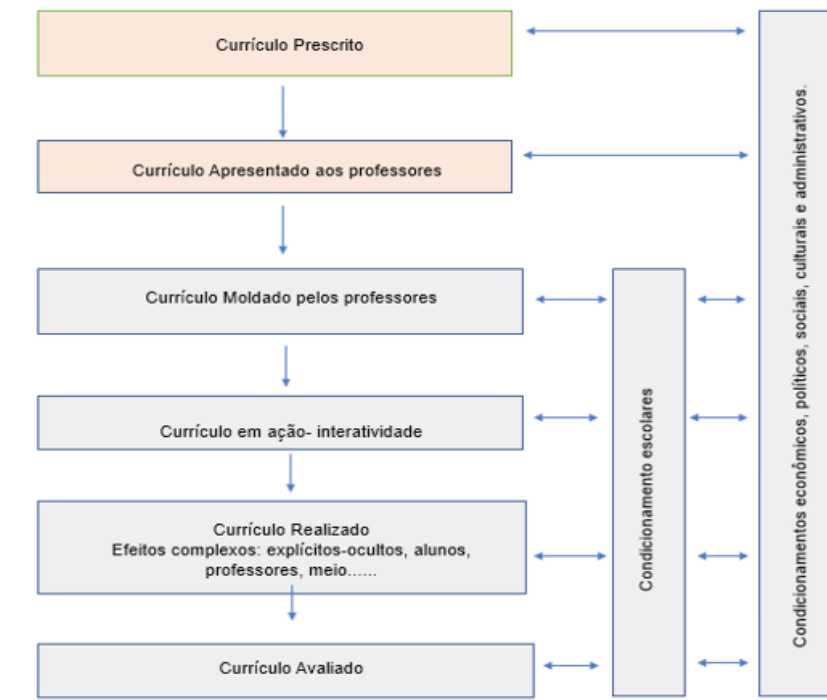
Currículo Prescrito

Currículo Apresentado aos professores

Currículo Moldado pelos professores

Currículo em ação- interatividade

Currículo Realizado
Efeitos complexos: explícitos-ocultos, alunos, professores, meio......

Currículo Avaliado

Condicionamento escolares

Condicionamentos econômicos, políticos, sociais, culturais e administrativos.